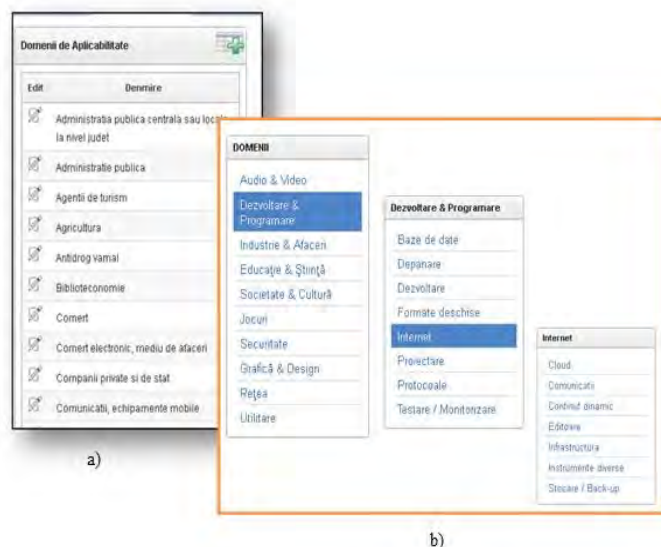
Domenii de Aplicabilitate

| Edit | Denmire |
|---|---|
| | Administratia publica centrala sau locala la nivel judet |
| | Administratie publica |
| | Agentii de turism |
| | Agricultura |
| | Antidrog vamal |
| | Biblioteconomie |
| | Comert |
| | Comert electronic, mediu de afaceri |
| | Companii private si de stat |
| | Comunicatii, echipamente mobile |

a)

DOMENII
Audio & Video
Dezvoltare & Programare
Industrie & Afaceri
Educaţie & Ştiinţă
Societate & Cultură
Jocuri
Securitate
Grafică & Design
Reţea
Utilitare

Dezvoltare & Programare
Baze de date
Depanare
Dezvoltare
Formate deschise
Internet
Proiectare
Protocoale
Testare / Monitorizare

Internet
Cloud
Comunicatii
Continut dinamic
Editoare
Infrastructura
Instrumente diverse
Stocare / Back-up

b)